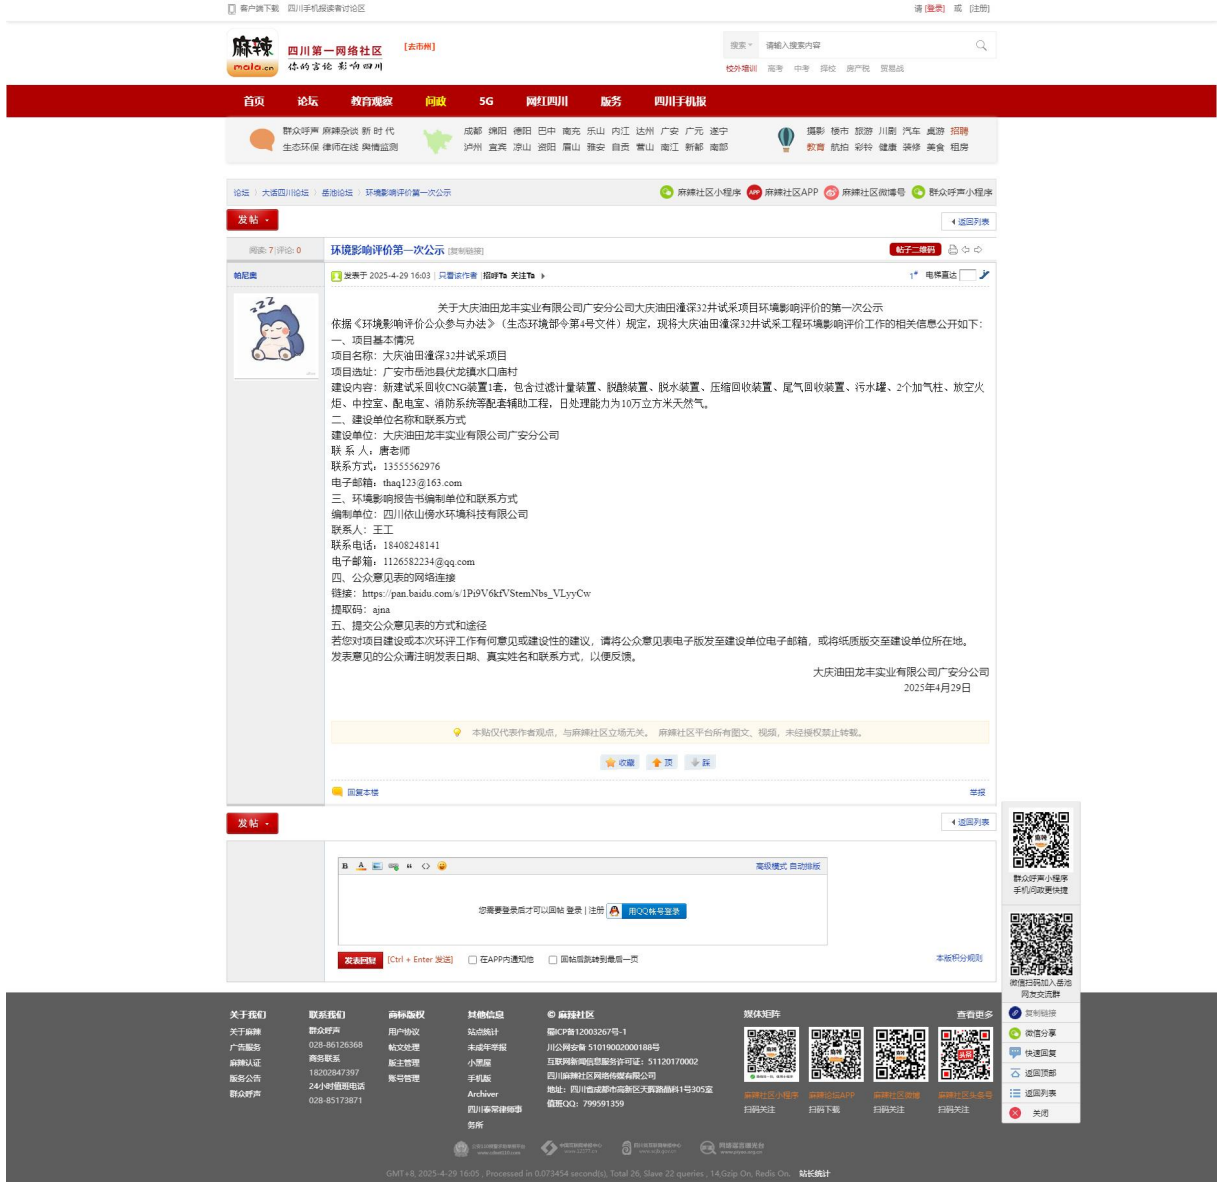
客户端下载 四川手机报读者讨论区

请 [登录] 或 [注册]

麻辣 mala.cn 四川第一网络社区 你的言论 影响四川 [去市州]

搜索 请输入搜索内容

校外培训 高考 中考 择校 房产税 贸易战

首页 论坛 教育观察 问政 5G 网红四川 版务 四川手机报

群众呼声 麻辣杂谈 新时代 生态环保 律师在线 舆情监测

成都 绵阳 德阳 巴中 南充 乐山 内江 达州 广安 广元 遂宁 泸州 宜宾 凉山 资阳 眉山 雅安 自贡 雅山 南江 新都 南部

摄影 楼市 旅游 川剧 汽车 户游 招聘 教育 航拍 彩铃 健康 装修 美食 租房

论坛 › 大话四川论坛 › 县街论坛 › 环境影响评价第一次公示

麻辣社区小程序 麻辣社区APP 麻辣社区微博号 群众呼声小程序

发帖

返回列表

阅读: 7 | 评论: 0

环境影响评价第一次公示 [复制链接]

帖子二维码

帕尼离

发表于 2025-4-29 16:03 | 只看该作者 | 招呼Ta 关注Ta

1# 电梯直达

关于大庆油田龙丰实业有限公司广安分公司大庆油田潼深32井试采项目环境影响评价的第一次公示

依据《环境影响评价公众参与办法》（生态环境部令第4号文件）规定，现将大庆油田潼深32井试采工程环境影响评价工作的相关信息公开如下：

一、项目基本情况

项目名称：大庆油田潼深32井试采项目

项目选址：广安市岳池县伏龙镇水口庙村

建设内容：新建试采回收CNG装置1套，包含过滤计量装置、脱酸装置、脱水装置、压缩回收装置、尾气回收装置、污水罐、2个加气柱、放空火炬、中控室、配电室、消防系统等配套辅助工程，日处理能力为10万立方米天然气。

二、建设单位名称和联系方式

建设单位：大庆油田龙丰实业有限公司广安分公司

联 系 人：唐老师

联系方式：13555562976

电子邮箱：thaq123@163.com

三、环境影响报告书编制单位和联系方式

编制单位：四川依山傍水环境科技有限公司

联系人：王工

联系电话：18408248141

电子邮箱：1126582234@qq.com

四、公众意见表的网络连接

链接：https://pan.baidu.com/s/1Pi9V6kfVStemNbs_VLyyCw

提取码：ajna

五、提交公众意见的方式和途径

若您对项目建设或本次环评工作有何意见或建设性的建议，请将公众意见表电子版发至建设单位电子邮箱，或将纸质版交至建设单位所在地。发表意见的公众请注明发表日期、真实姓名和联系方式，以便反馈。

大庆油田龙丰实业有限公司广安分公司

2025年4月29日

本贴仅代表作者观点，与麻辣社区立场无关。 麻辣社区平台所有图文、视频，未经授权禁止转载。

收藏 顶 踩

回复本楼

举报

发帖

返回列表

高级模式 自动排版

您需要登录后才可以回帖 登录 | 注册 用QQ帐号登录

发表回复 [Ctrl + Enter 发送] 在APP内通知他 回帖后跳转到最后一页

本版积分规则

群众呼声小程序 手机问政更快捷

微信扫码加入番池网友交流群

复制链接 微信分享 快速回复 返回顶部 返回列表 关闭

关于我们 关于麻辣 广告服务 麻辣认证 版务公告 群众呼声

联系我们 群众呼声 028-86126368 商务联系 18202847397 24小时值班电话 028-85173871

商标版权 用户协议 帖文处理 版主管理 账号管理

其他信息 站点统计 未成年举报 小黑屋 手机版 Archiver 四川事常律师事务所

© 麻辣社区 蜀ICP备12003267号-1 川公网安备 51019002000188号 互联网新闻信息服务许可证：51120170002 四川麻辣社区网络传媒有限公司 地址：四川省成都市高新区天府路晶科1号305室 值班QQ：799591359

媒体矩阵 查看更多

麻辣社区小程序 扫码关注 麻辣论坛APP 扫码下载 麻辣社区微博 扫码关注 麻辣社区头条号 扫码关注

GMT+8, 2025-4-29 16:05 , Processed in 0.073454 second(s), Total 26, Slave 22 queries , 14,Gzip On, Redis On. 站长统计